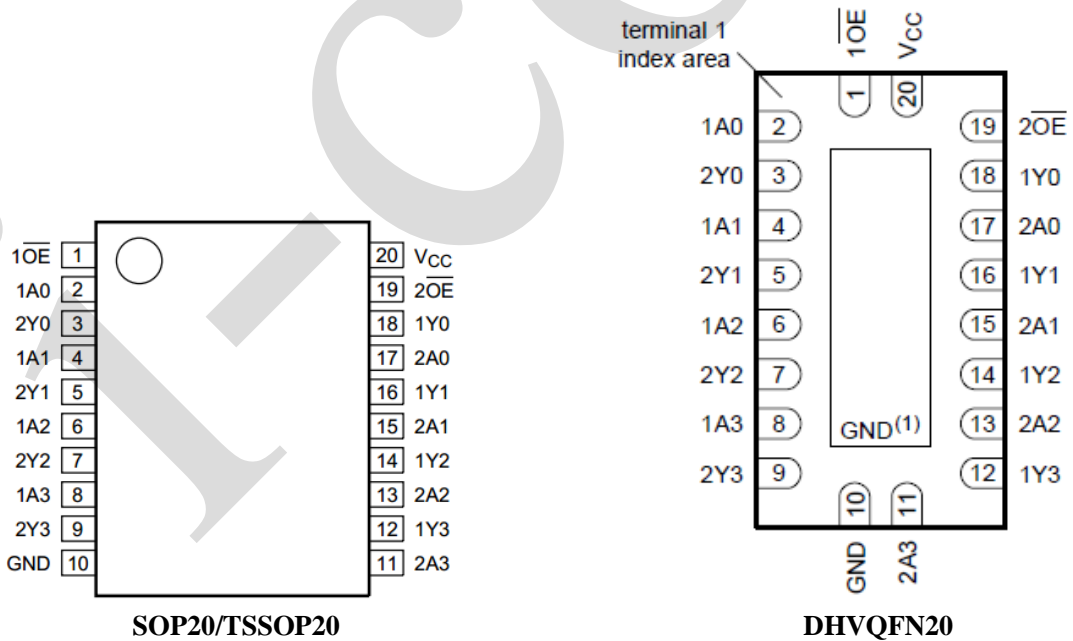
$1\overline{OE}$ 1
1A0 2
2Y0 3
1A1 4
2Y1 5
1A2 6
2Y2 7
1A3 8
2Y3 9
GND 10

20 $V_{CC}$
19 $2\overline{OE}$
18 1Y0
17 2A0
16 1Y1
15 2A1
14 1Y2
13 2A2
12 1Y3
11 2A3

SOP20/TSSOP20

terminal 1 index area

$1\overline{OE}$ 1
$V_{CC}$ 20

1A0 2
2Y0 3
1A1 4
2Y1 5
1A2 6
2Y2 7
1A3 8
2Y3 9

19 $2\overline{OE}$
18 1Y0
17 2A0
16 1Y1
15 2A1
14 1Y2
13 2A2
12 1Y3

$GND^{(1)}$

10 GND
11 2A3

DHVQFN20